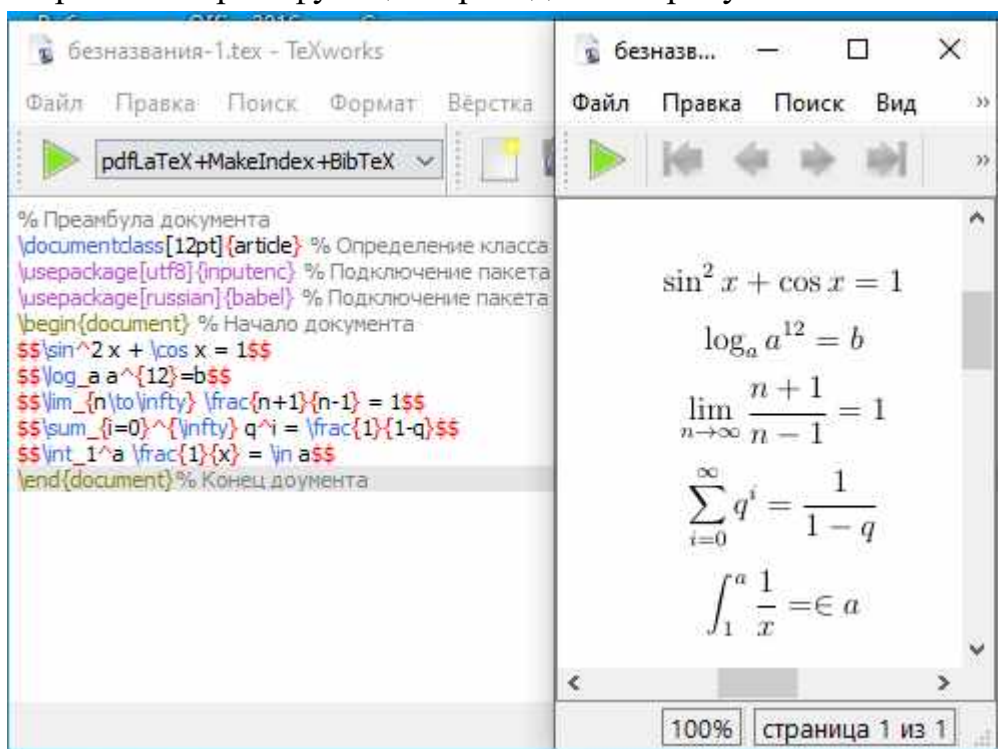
безназвания-1.tex - TeXworks

Файл Правка Поиск Формат Вёрстка

pdfLaTeX+MakeIndex+BibTeX

% Преамбула документа
\documentclass[12pt]{article} % Определение класса
\usepackage[utf8]{inputenc} % Подключение пакета
\usepackage[russian]{babel} % Подключение пакета
\begin{document} % Начало документа
$$\sin^2 x + \cos x = 1$$
$$\log_a a^{12}=b$$
$$\lim_{n\to\infty} \frac{n+1}{n-1} = 1$$
$$\sum_{i=0}^{\infty} q^i = \frac{1}{1-q}$$
$$\int_1^a \frac{1}{x} = \in a$$
\end{document}% Конец доумента

безназв...

Файл Правка Поиск Вид

$\sin^2 x + \cos x = 1$

$\log_a a^{12} = b$

$\lim_{n\to\infty} \frac{n+1}{n-1} = 1$

$\sum_{i=0}^{\infty} q^i = \frac{1}{1-q}$

$\int_1^a \frac{1}{x} = \in a$

100% страница 1 из 1